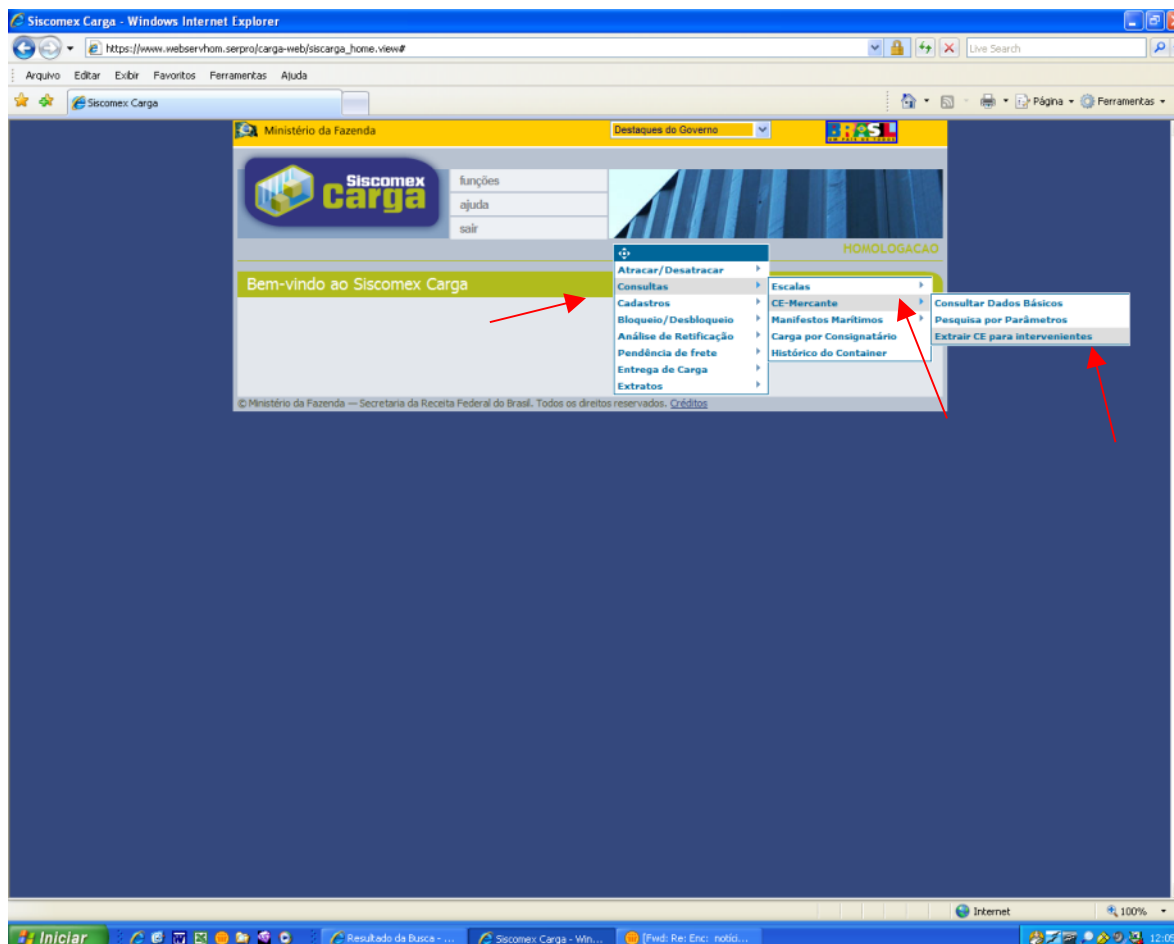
Siscomex Carga - Windows Internet Explorer

https://www.webservhom.serpro/carga-web/siscarga_home.view#

Live Search

Arquivo Editar Exibir Favoritos Ferramentas Ajuda

Siscomex Carga

Página Ferramentas

Ministério da Fazenda

Destaques do Governo

BRASIL

Siscomex Carga

funções

ajuda

sair

HOMOLOGACAO

Bem-vindo ao Siscomex Carga

Atracar/Desatracar
Consultas
Cadastros
Bloqueio/Desbloqueio
Análise de Retificação
Pendência de frete
Entrega de Carga
Extratos

Escalas
CE-Mercante
Manifestos Marítimos
Carga por Consignatário
Histórico do Container

Consultar Dados Básicos
Pesquisa por Parâmetros
Extrair CE para intervenientes

© Ministério da Fazenda — Secretaria da Receita Federal do Brasil. Todos os direitos reservados. Créditos

Internet

100%

Iniciar

Resultado da Busca - ...

Siscomex Carga - Win...

[Fwd: Re: Enc: notíci...

12:0